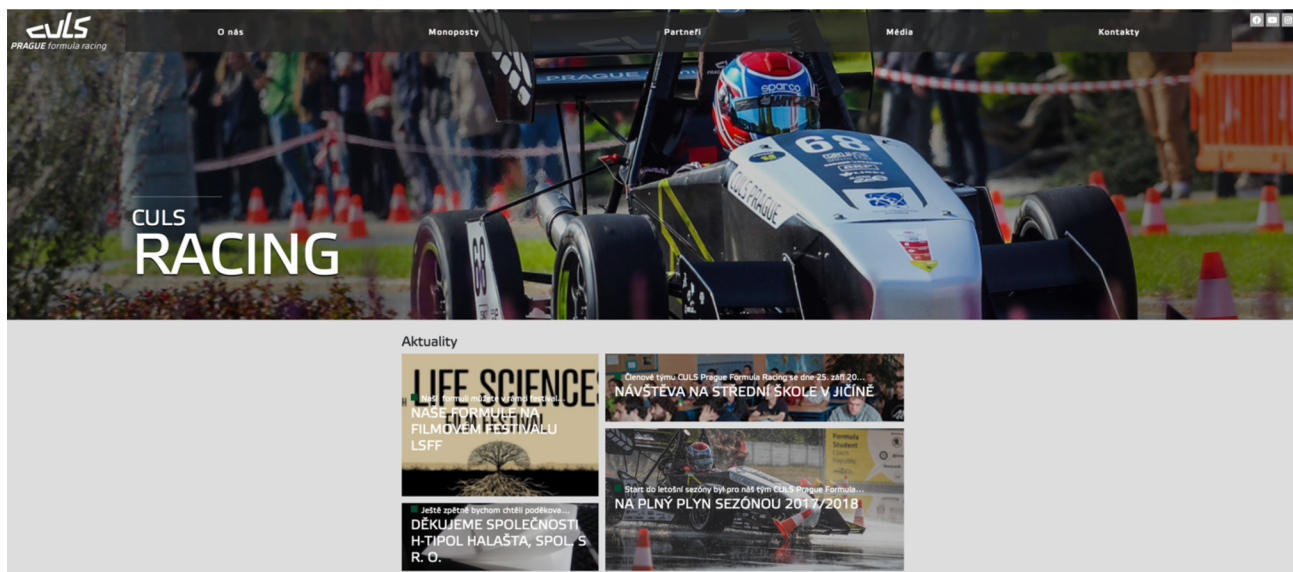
CULS
PRAGUE formula racing

O nás
Monoposty
Partneři
Média
Kontakty

CULS
RACING

Aktuality

LIFE SCIENCE

Naši formuli můžete v rámci festival...
NAŠE FORMULE NA FILMOVÉM FESTIVALU LSFF

Členové týmu CULS Prague Formula Racing se dne 25. září 20...
NÁVŠTĚVA NA STŘEDNÍ ŠKOLE V JIČÍNĚ

Start do letošní sezóny byl pro náš tým CULS Prague Formula...
NA PLNÝ PLYN SEZÓNOU 2017/2018

Ještě zpětně bychom chtěli poděkova...
DĚKUJEME SPOLEČNOSTI H-TIPOL HALAŠTA, SPOL. S R. O.